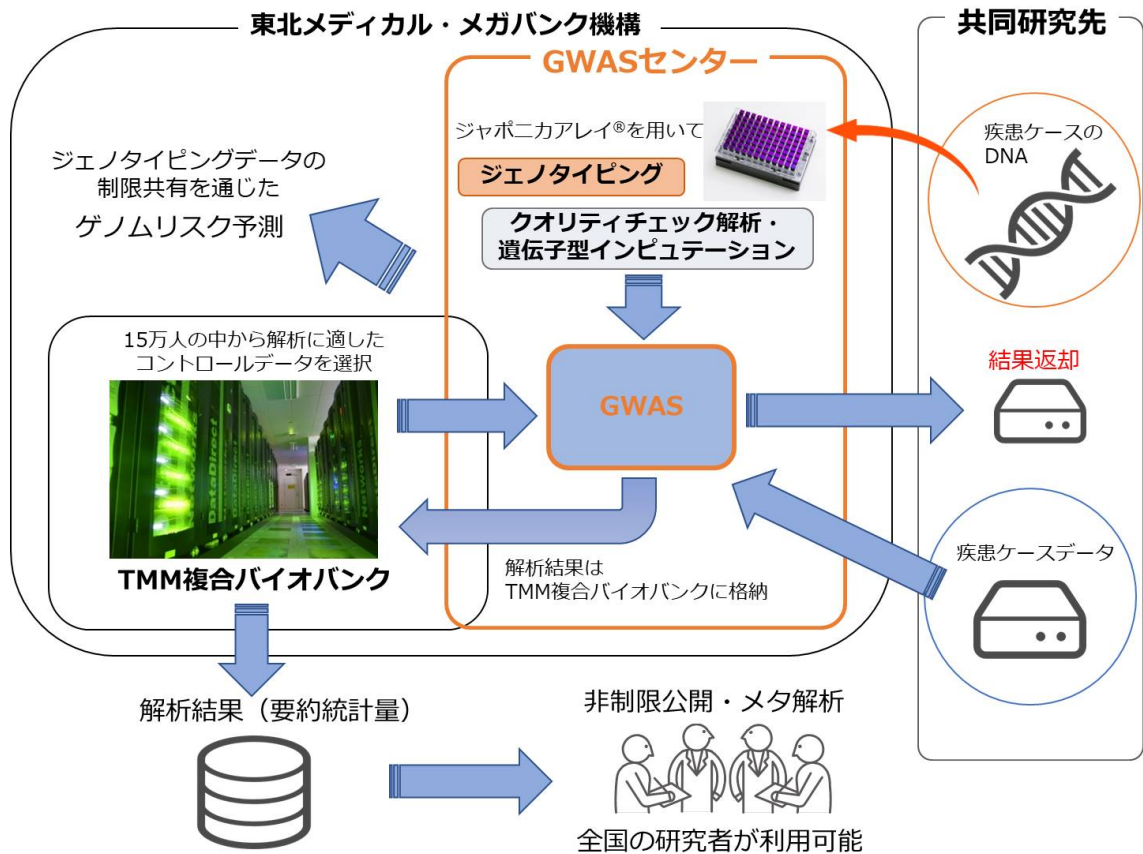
東北メディカル・メガバンク機構

GWASセンター

共同研究先

ジャポニカアレイ®を用いて

ジェノタイピング

クオリティチェック解析・遺伝子型インピュテーション

疾患ケースのDNA

ジェノタイピングデータの制限共有を通じた

ゲノムリスク予測

15万人の中から解析に適したコントロールデータを選択

GWAS

結果返却

TMM複合バイオバンク

解析結果はTMM複合バイオバンクに格納

疾患ケースデータ

解析結果（要約統計量）

非制限公開・メタ解析

全国の研究者が利用可能